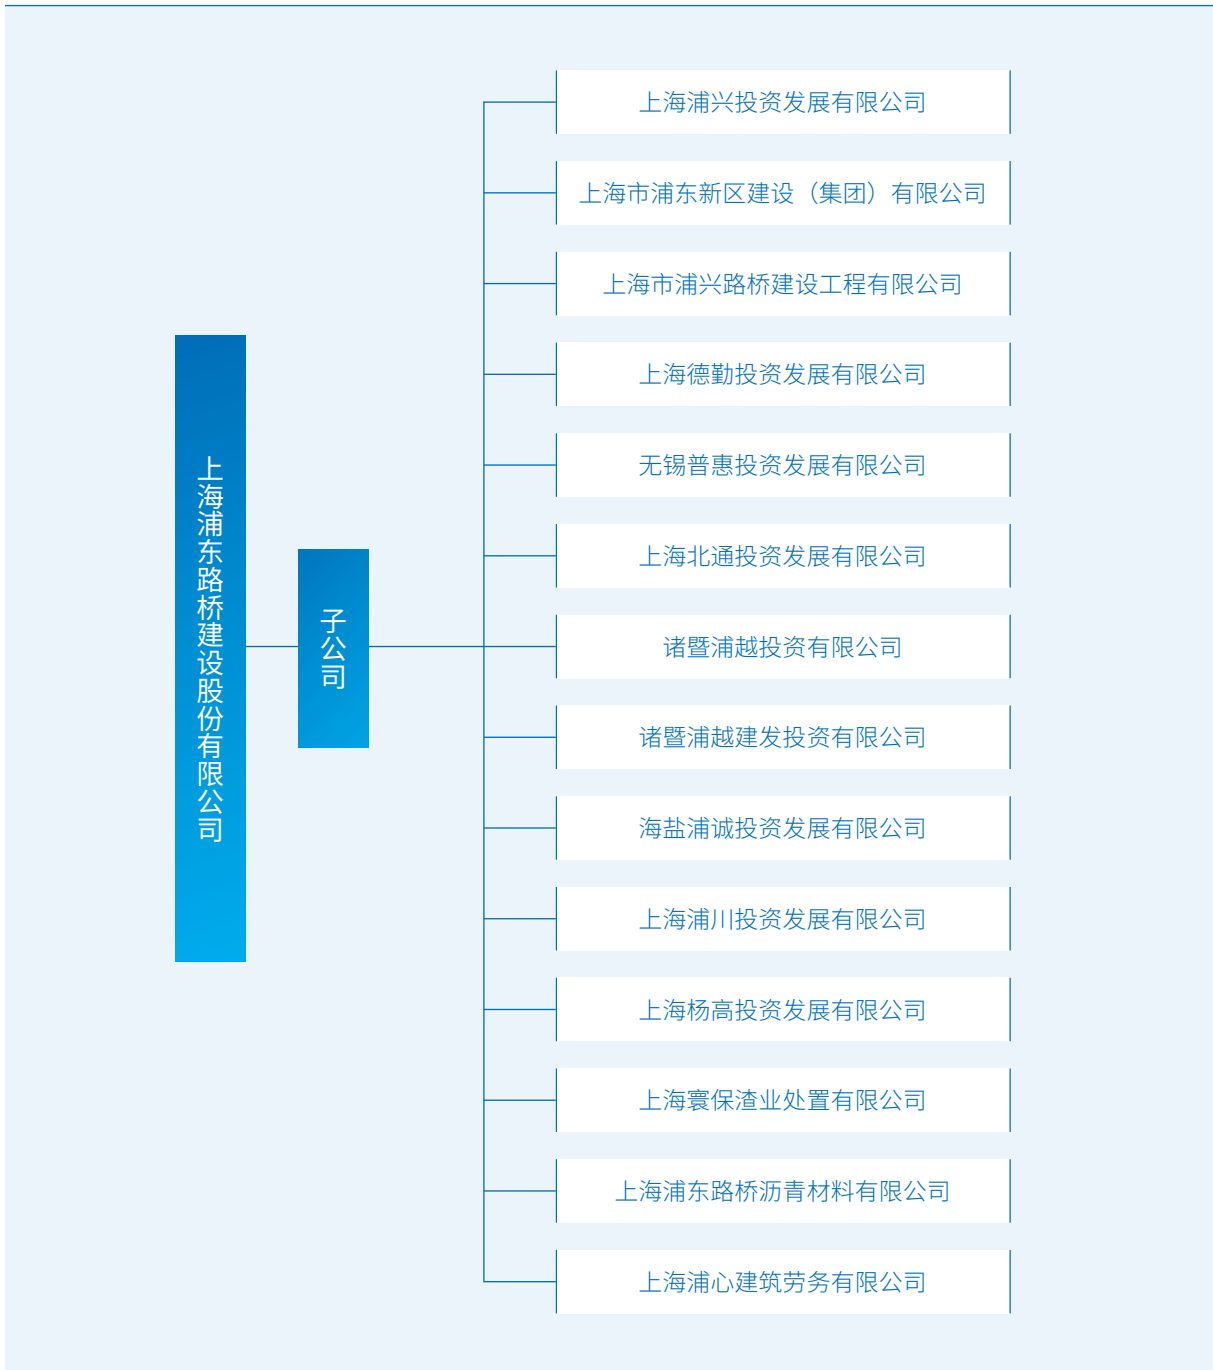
上海浦东路桥建设股份有限公司

子公司

上海浦兴投资发展有限公司

上海市浦东新区建设（集团）有限公司

上海市浦兴路桥建设工程有限公司

上海德勤投资发展有限公司

无锡普惠投资发展有限公司

上海北通投资发展有限公司

诸暨浦越投资有限公司

诸暨浦越建发投资有限公司

海盐浦诚投资发展有限公司

上海浦川投资发展有限公司

上海杨高投资发展有限公司

上海寰保渣业处置有限公司

上海浦东路桥沥青材料有限公司

上海浦心建筑劳务有限公司